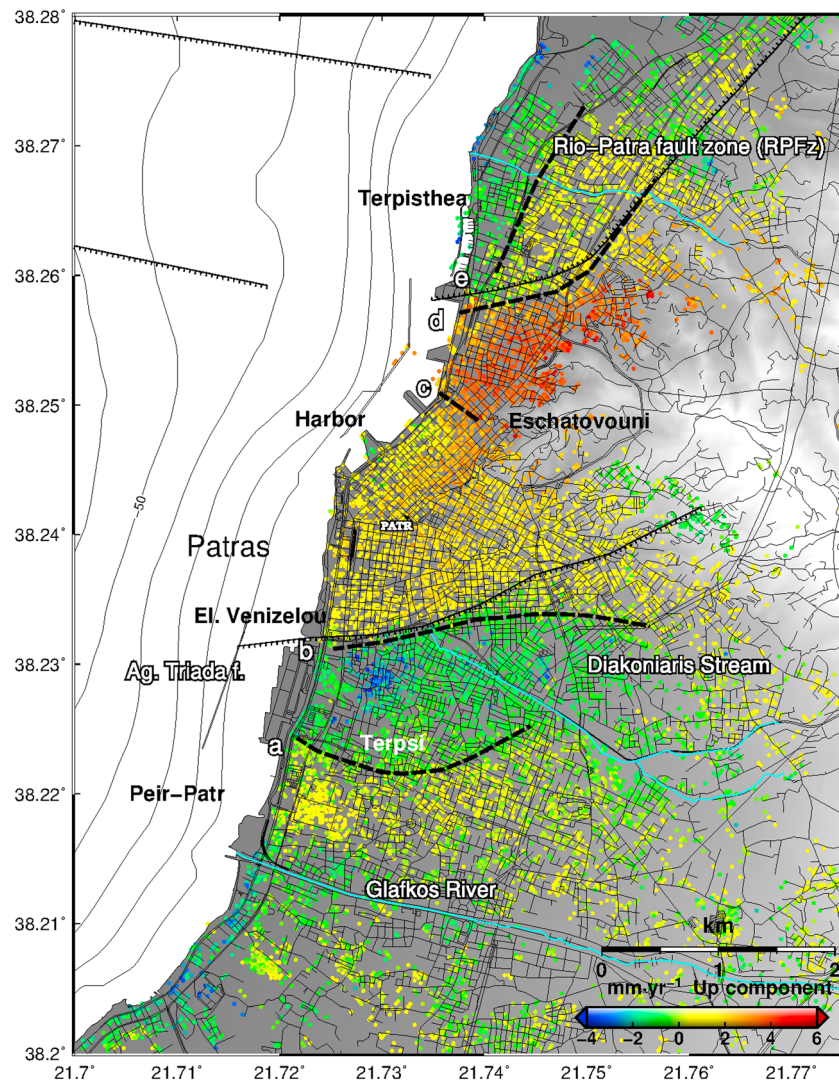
38.28°
38.27°
38.26°
38.25°
38.24°
38.23°
38.22°
38.21°
38.2°

Rio–Patra fault zone (RPFz)
Terpisthea
e
d
c
Harbor
Eschatovouni
-50
PATR
Patras
El. Venizelou
b
Ag. Triada f.
Diakoniaris Stream
a
Terpsi
Peir–Patr
Glafkos River
km
0 1 2
mm·yr$^{-1}$ Up component
-4 -2 0 2 4 6

21.7° 21.71° 21.72° 21.73° 21.74° 21.75° 21.76° 21.77°